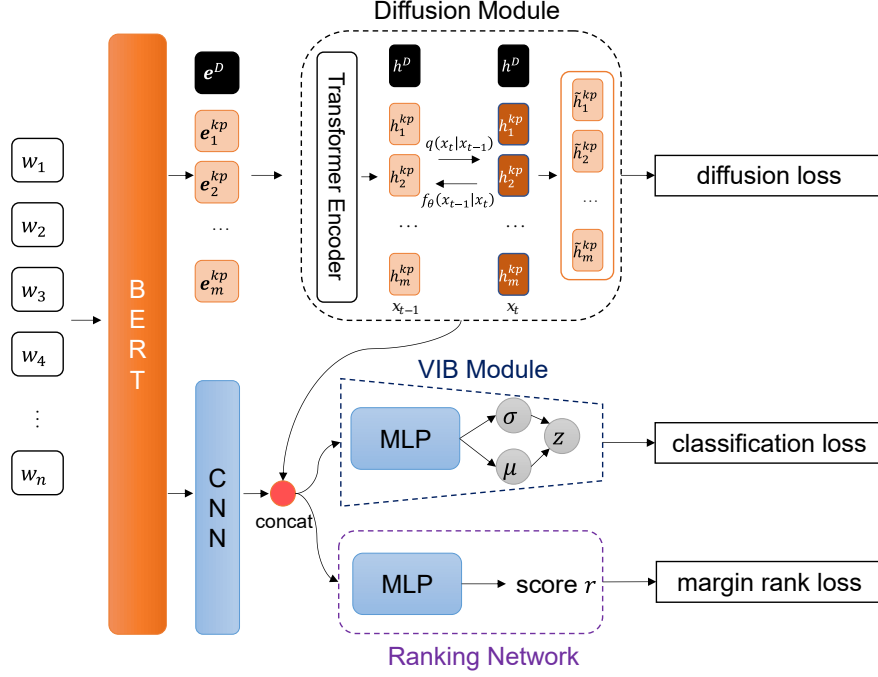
Diffusion Module

$w_1$
$w_2$
$w_3$
$w_4$
⋮
$w_n$

B E R T

$e^D$
$e_1^{kp}$
$e_2^{kp}$
…
$e_m^{kp}$

Transformer Encoder

$h^D$
$h_1^{kp}$
$h_2^{kp}$
…
$h_m^{kp}$
$x_{t-1}$

$q(x_t|x_{t-1})$
$f_\theta(x_{t-1}|x_t)$

$h^D$
$h_1^{kp}$
$h_2^{kp}$
…
$h_m^{kp}$
$x_t$

$\tilde{h}_1^{kp}$
$\tilde{h}_2^{kp}$
…
$\tilde{h}_m^{kp}$

diffusion loss

VIB Module

C N N

concat

MLP
$\sigma$
$\mu$
$z$

classification loss

MLP
score $r$

margin rank loss

Ranking Network